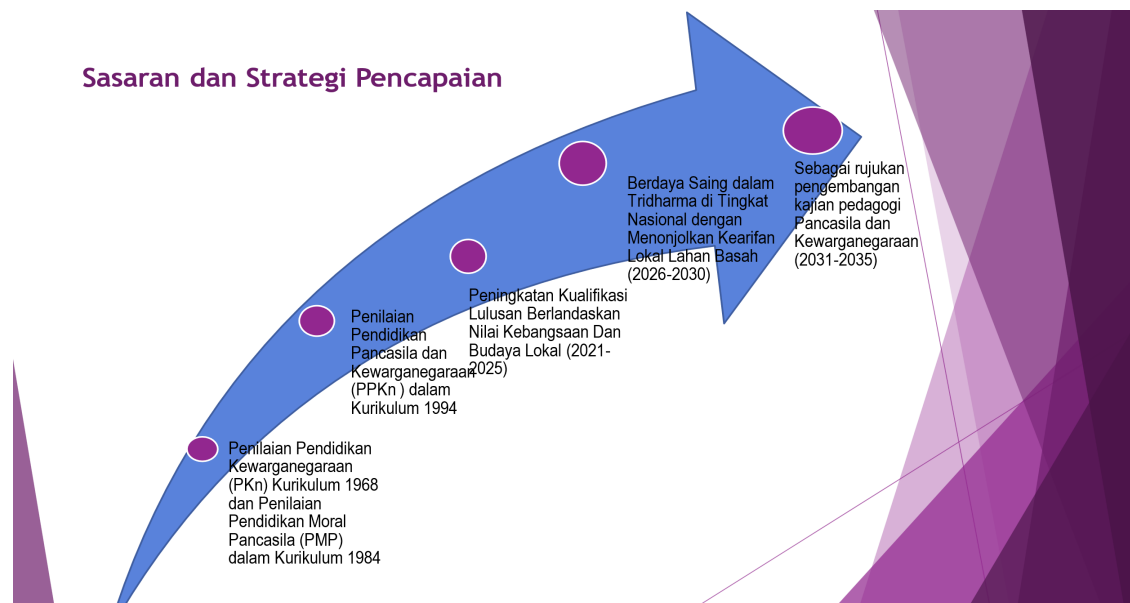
Sasaran dan Strategi Pencapaian

Penilaian Pendidikan Kewarganegaraan (PKn) Kurikulum 1968 dan Penilaian Pendidikan Moral Pancasila (PMP) dalam Kurikulum 1984

Penilaian Pendidikan Pancasila dan Kewarganegaraan (PPKn ) dalam Kurikulum 1994

Peningkatan Kualifikasi Lulusan Berlandaskan Nilai Kebangsaan Dan Budaya Lokal (2021-2025)

Berdaya Saing dalam Tridharma di Tingkat Nasional dengan Menonjolkan Kearifan Lokal Lahan Basah (2026-2030)

Sebagai rujukan pengembangan kajian pedagogi Pancasila dan Kewarganegaraan (2031-2035)